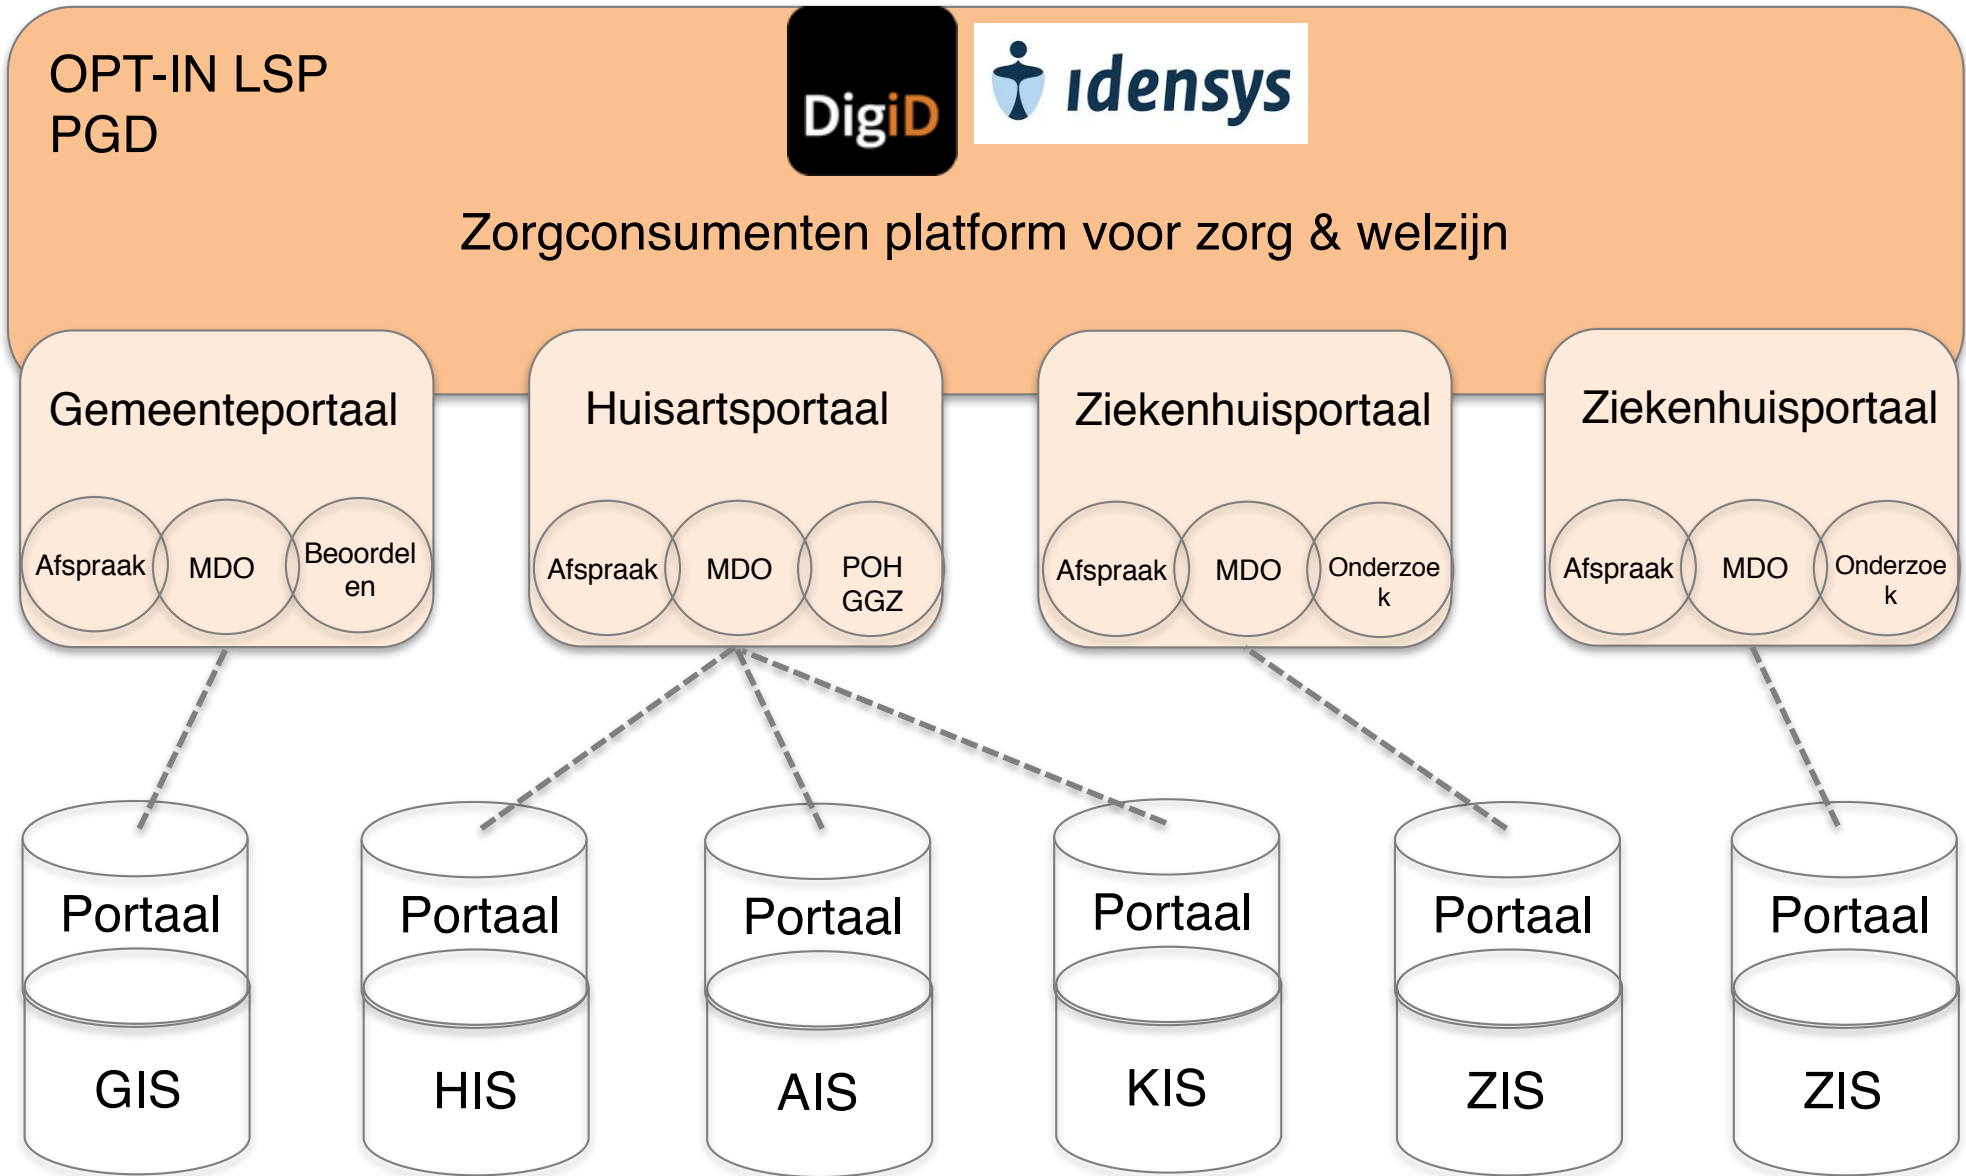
OPT-IN LSP
PGD

DigiD

idensys

Zorgconsumenten platform voor zorg & welzijn

Gemeenteportaal

Afspraak

MDO

Beoordelen

Huisartsportaal

Afspraak

MDO

POH GGZ

Ziekenhuisportaal

Afspraak

MDO

Onderzoek

Ziekenhuisportaal

Afspraak

MDO

Onderzoek

Portaal

GIS

Portaal

HIS

Portaal

AIS

Portaal

KIS

Portaal

ZIS

Portaal

ZIS